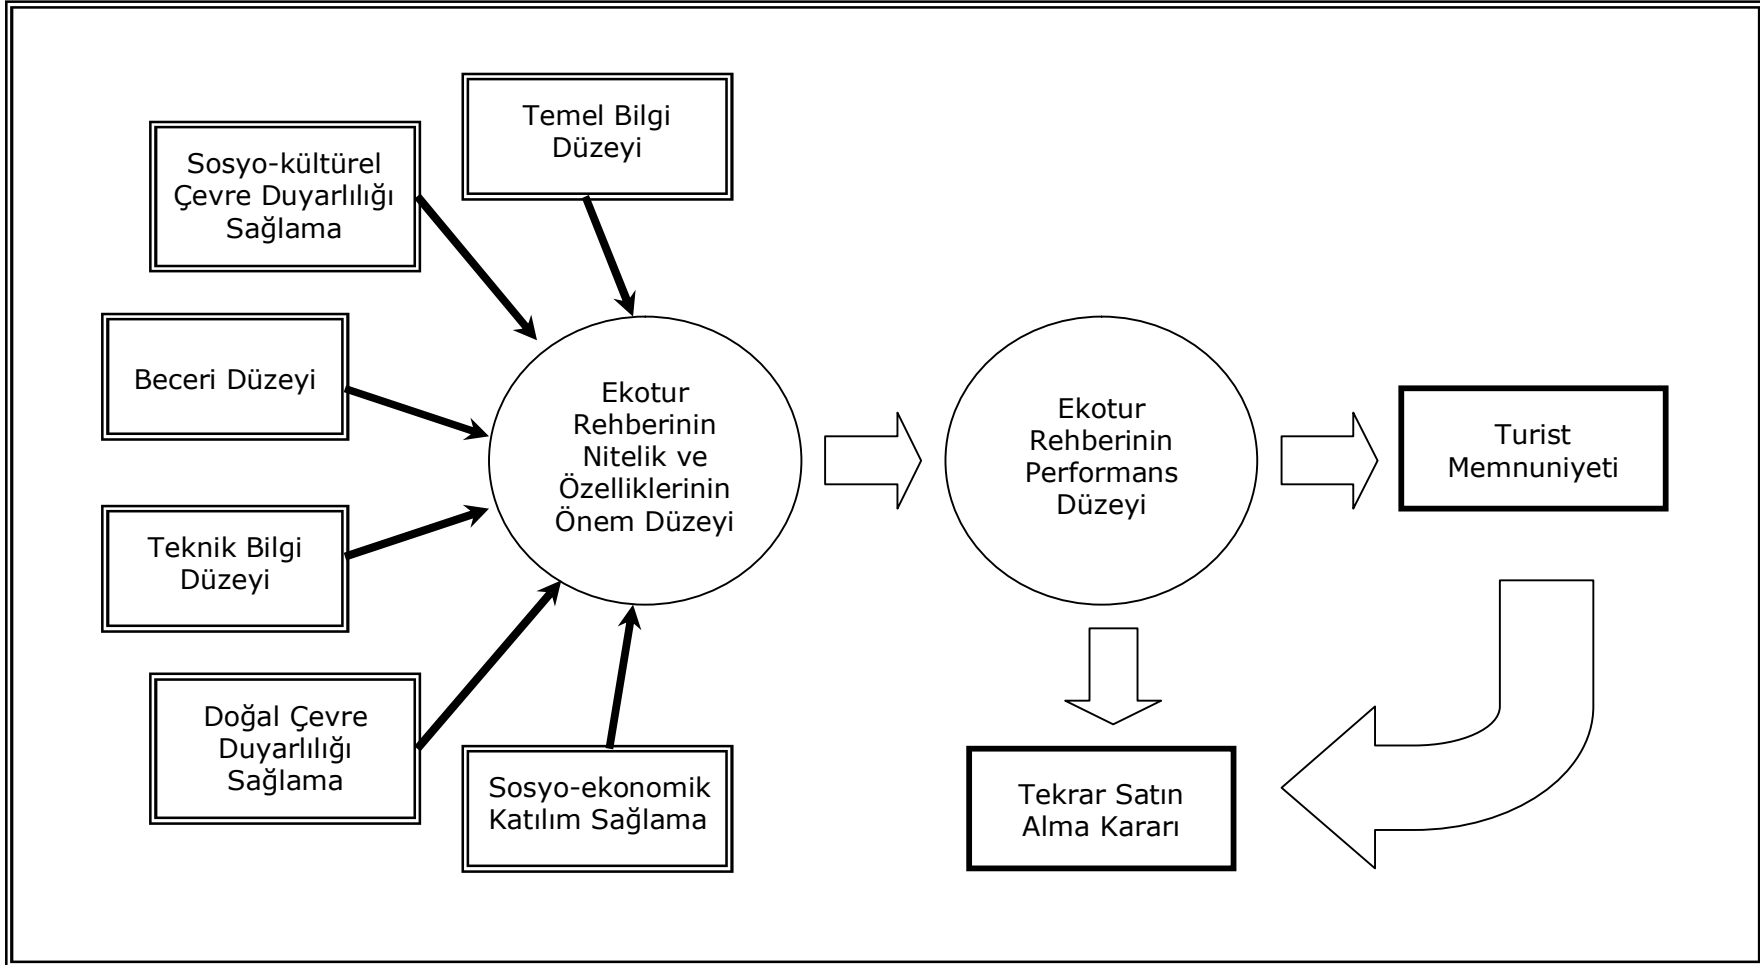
Temel Bilgi Düzeyi

Sosyo-kültürel Çevre Duyarlılığı Sağlama

Beceri Düzeyi

Teknik Bilgi Düzeyi

Doğal Çevre Duyarlılığı Sağlama

Sosyo-ekonomik Katılım Sağlama

Ekotur Rehberinin Nitelik ve Özelliklerinin Önem Düzeyi

Ekotur Rehberinin Performans Düzeyi

Turist Memnuniyeti

Tekrar Satın Alma Kararı